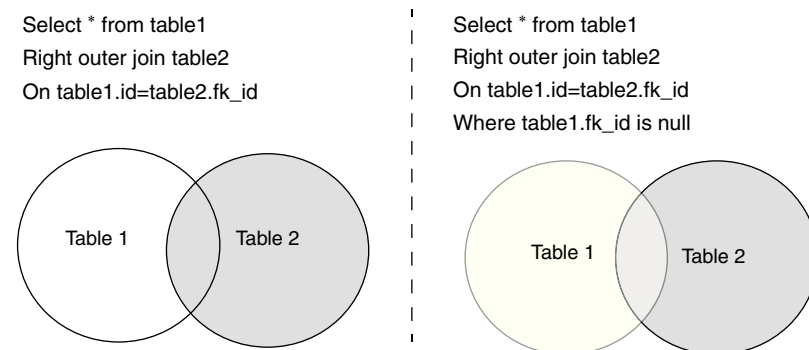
Select * from table1
Right outer join table2
On table1.id=table2.fk_id

Table 1

Table 2

Select * from table1
Right outer join table2
On table1.id=table2.fk_id
Where table1.fk_id is null

Table 1

Table 2